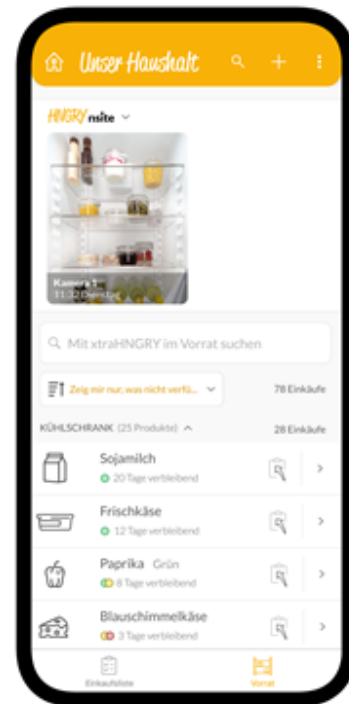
Unser Haushalt

HNGRY nsite

Kamera 1
11:32 Dienstag

Mit xtraHNGRY im Vorrat suchen

Zeig mir nur, was nicht verfü...

78 Einkäufe

KÜHLSCHRANK (25 Produkte)

28 Einkäufe

Sojamilch
20 Tage verbleibend

Frischkäse
12 Tage verbleibend

Paprika Grün
8 Tage verbleibend

Blauschimmelkäse
3 Tage verbleibend

Einkaufsliste

Vorrat